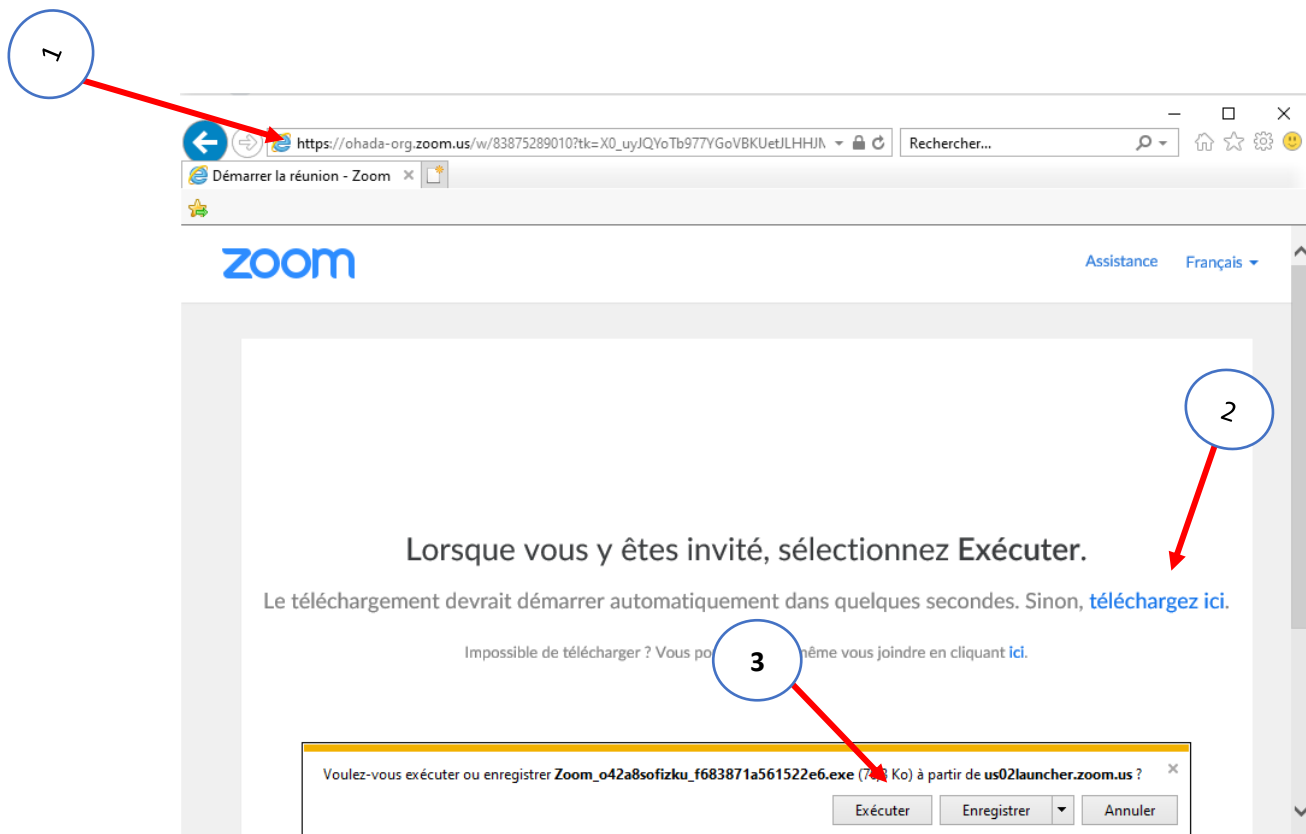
1

https://ohada-org.zoom.us/w/83875289010?tk=X0_uyJQYoTb977YGoVBKUetJLHHJN

Rechercher...

Démarrer la réunion - Zoom

zoom

Assistance Français

2

Lorsque vous y êtes invité, sélectionnez **Exécuter**.

Le téléchargement devrait démarrer automatiquement dans quelques secondes. Sinon, téléchargez ici.

Impossible de télécharger ? Vous po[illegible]même vous joindre en cliquant ici.

3

Voulez-vous exécuter ou enregistrer **Zoom_o42a8sofizku_f683871a561522e6.exe** (7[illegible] Ko) à partir de **us02launcher.zoom.us** ?

Exécuter Enregistrer Annuler